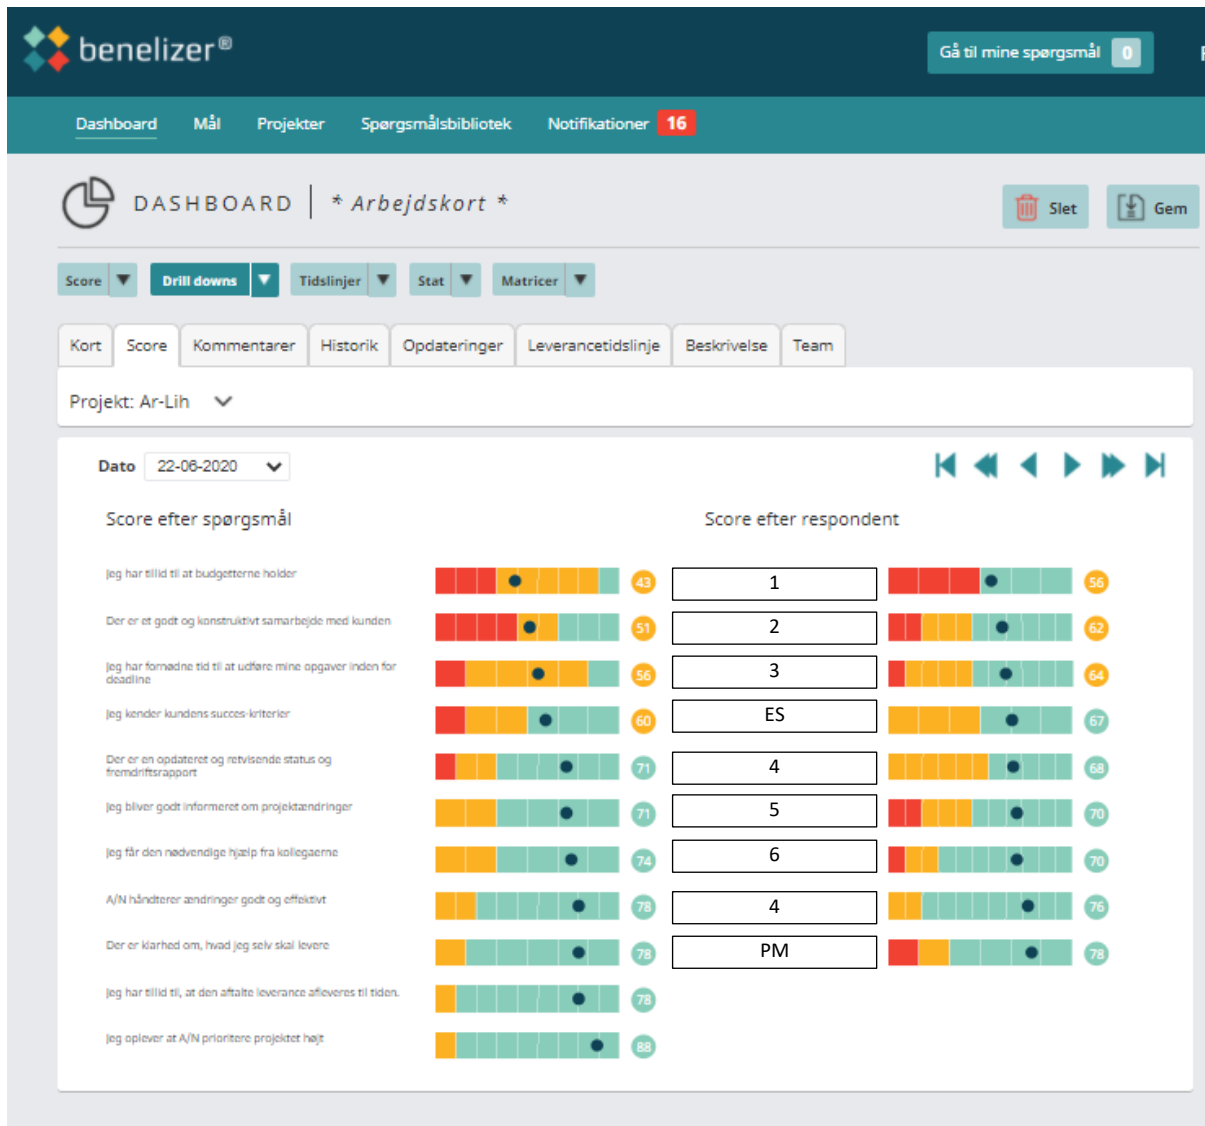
benelizer®

Gå til mine spørgsmål 0

Dashboard Mål Projekter Spørgsmålsbibliotek Notifikationer 16

DASHBOARD * Arbejdskort *

Slet Gem

Score Drill downs Tidslinjer Stat Matricer

Kort Score Kommentarer Historik Opdateringer Leverancetidslinje Beskrivelse Team

Projekt: Ar-Lih

Dato 22-06-2020

Score efter spørgsmål

Score efter respondent

Jeg har tillid til at budgetterne holder 43

Der er et godt og konstruktivt samarbejde med kunden 51

Jeg har fornødne tid til at udføre mine opgaver inden for deadline 56

Jeg kender kundens succes-kriterier 60

Der er en opdateret og retvisende status og fremdriftsrapport 71

Jeg bliver godt informeret om projektændringer 71

Jeg får den nødvendige hjælp fra kollegaerne 74

A/N håndterer ændringer godt og effektivt 78

Der er klarhed om, hvad jeg selv skal levere 78

Jeg har tillid til, at den aftalte leverance afleveres til tiden. 78

Jeg oplever at A/N prioritere projektet højt 88

1 56
2 62
3 64
ES 67
4 68
5 70
6 70
4 76
PM 78